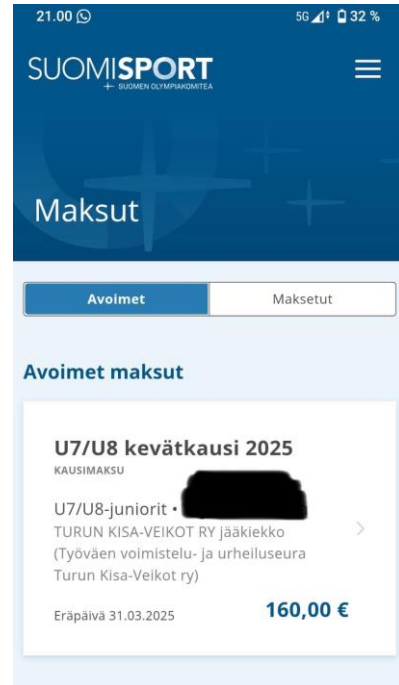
21.00

5G 32 %

SUOMISPORT
+ SUOMEN OLYMPIAKOMITEA

Maksut

Avoimet | Maksetut

Avoimet maksut

U7/U8 kevätkausi 2025
KAUSIMAKSU

U7/U8-juniorit • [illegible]
TURUN KISA-VEIKOT RY jääkiekko (Työväen voimistelu- ja urheiluseura Turun Kisa-Veikot ry)

Eräpäivä 31.03.2025

160,00 €